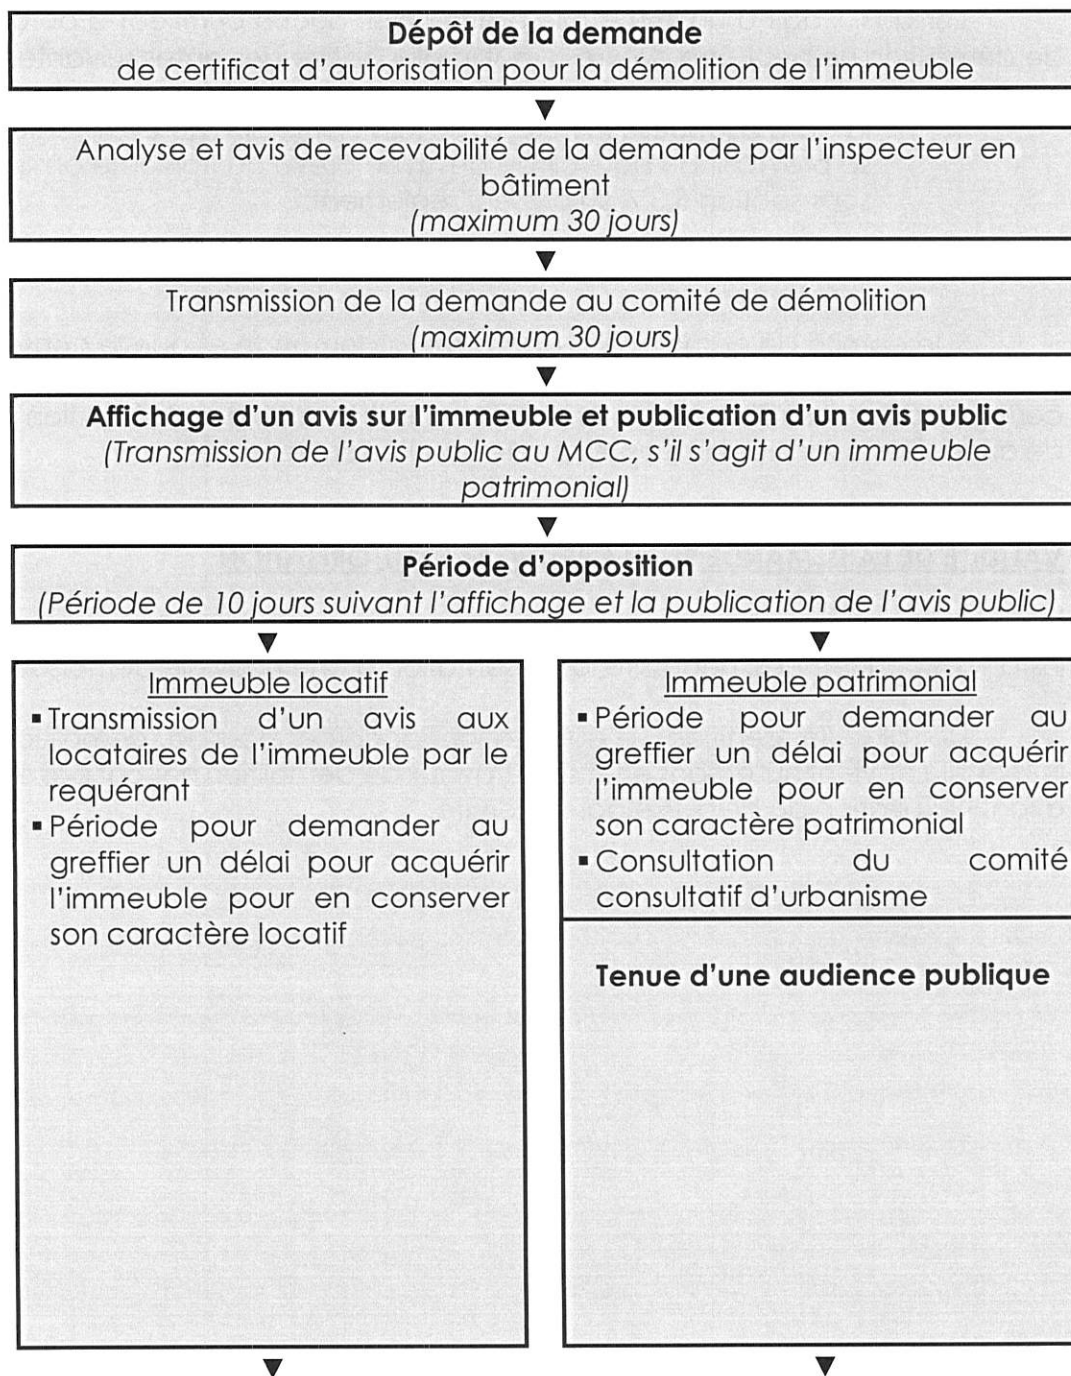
**Dépôt de la demande**
de certificat d'autorisation pour la démolition de l'immeuble

Analyse et avis de recevabilité de la demande par l'inspecteur en bâtiment
*(maximum 30 jours)*

Transmission de la demande au comité de démolition
*(maximum 30 jours)*

**Affichage d'un avis sur l'immeuble et publication d'un avis public**
*(Transmission de l'avis public au MCC, s'il s'agit d'un immeuble patrimonial)*

**Période d'opposition**
*(Période de 10 jours suivant l'affichage et la publication de l'avis public)*

Immeuble locatif
- Transmission d'un avis aux locataires de l'immeuble par le requérant
- Période pour demander au greffier un délai pour acquérir l'immeuble pour en conserver son caractère locatif

Immeuble patrimonial
- Période pour demander au greffier un délai pour acquérir l'immeuble pour en conserver son caractère patrimonial
- Consultation du comité consultatif d'urbanisme

**Tenue d'une audience publique**